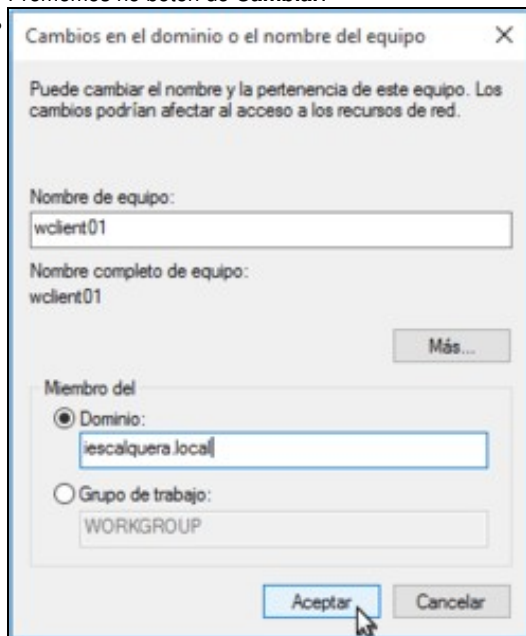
Prememos no botón de Cambiar.

Cambios en el dominio o el nombre del equipo

×

Puede cambiar el nombre y la pertenencia de este equipo. Los cambios podrían afectar al acceso a los recursos de red.

Nombre de equipo:

wclient01

Nombre completo de equipo:

wclient01

Más...

Miembro del

Dominio:

iescalquera.local

Grupo de trabajo:

WORKGROUP

Aceptar

Cancelar